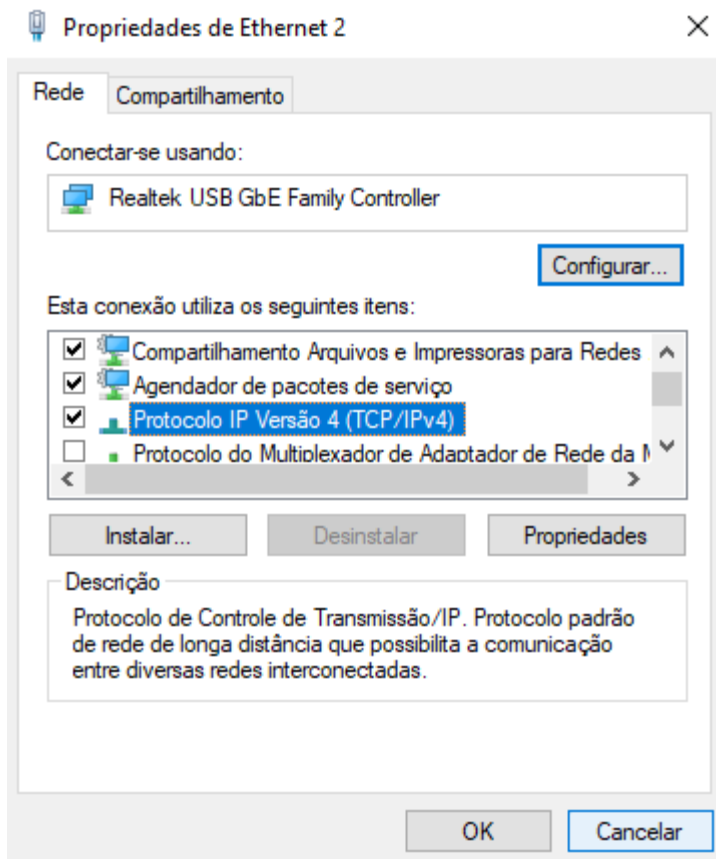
Propriedades de Ethernet 2

Rede

Compartilhamento

Conectar-se usando:

Realtek USB GbE Family Controller

Configurar...

Esta conexão utiliza os seguintes itens:

Compartilhamento Arquivos e Impressoras para Redes

Agendador de pacotes de serviço

Protocolo IP Versão 4 (TCP/IPv4)

Protocolo do Multiplexador de Adaptador de Rede da M

Instalar...

Desinstalar

Propriedades

Descrição

Protocolo de Controle de Transmissão/IP. Protocolo padrão de rede de longa distância que possibilita a comunicação entre diversas redes interconectadas.

OK

Cancelar